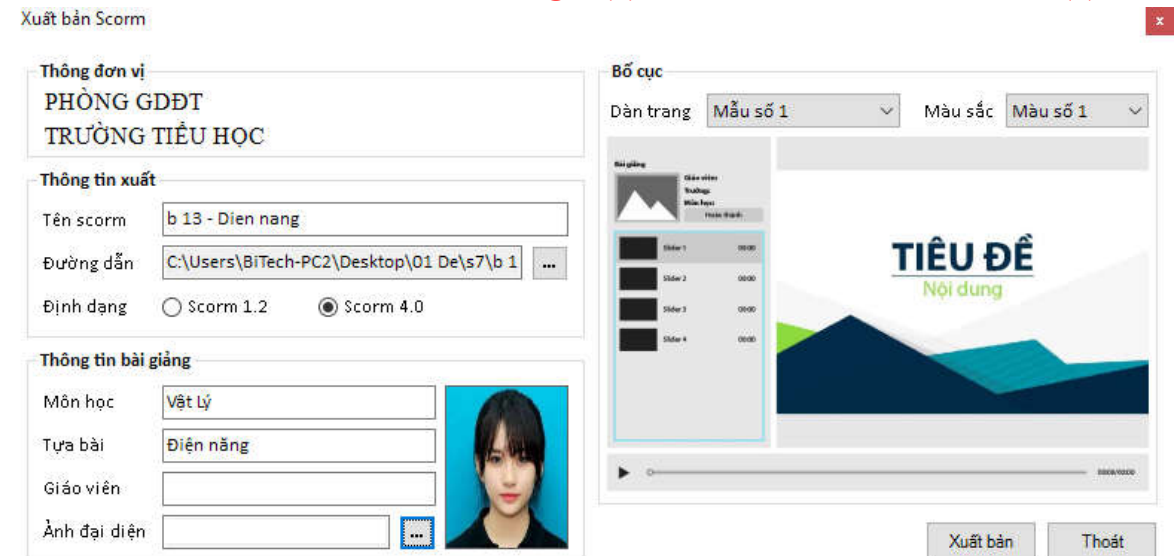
Xuất bản Scorm

x

Thông đơn vị
PHÒNG GDĐT
TRƯỜNG TIỂU HỌC

Thông tin xuất
Tên scorm | b 13 - Dien nang
Đường dẫn | C:\Users\BiTech-PC2\Desktop\01 De\s7\b 1 | ...
Định dạng | Scorm 1.2 | Scorm 4.0

Thông tin bài giảng
Môn học | Vật Lý
Tựa bài | Điện năng
Giáo viên |
Ảnh đại diện | ...

Bố cục
Dàn trang | Mẫu số 1
Màu sắc | Màu số 1

Bài giảng
Giáo viên
Trường
Môn học
Hoàn thành

Slider 1 00:00
Slider 2 00:00
Slider 3 00:00
Slider 4 00:00

TIÊU ĐỀ
Nội dung

00:00/00:00

Xuất bản
Thoát